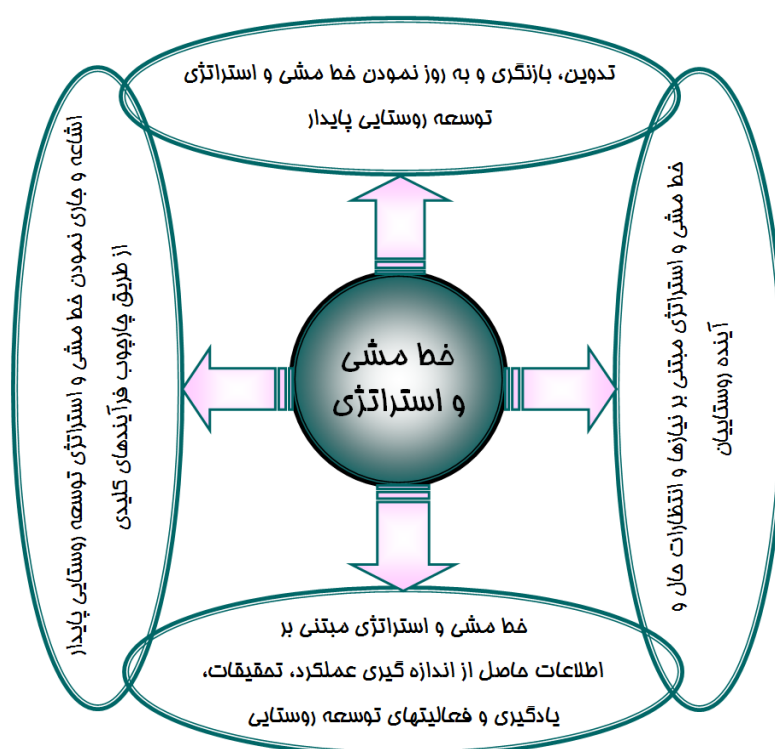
تدوین، بازنگری و به روز نمودن خط مشی و استراتژی توسعه روستایی پایدار

خط مشی و استراتژی مبتنی بر نیازها و انتظارات حال و آینده روستاییان

خط مشی و استراتژی

اشاعه و جاری نمودن خط مشی و استراتژی توسعه روستایی پایدار از طریق چارچوب فرآیندهای کلیدی

خط مشی و استراتژی مبتنی بر اطلاعات حاصل از اندازه گیری عملکرد، تحقیقات، یادگیری و فعالیتهای توسعه روستایی